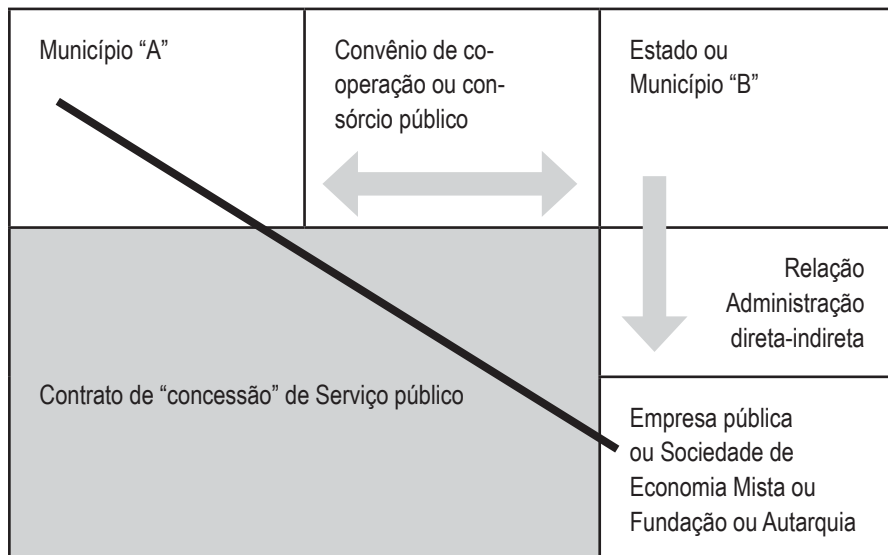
Município “A”

Convênio de cooperação ou consórcio público

Estado ou Município “B”

Relação Administração direta-indireta

Contrato de “concessão” de Serviço público

Empresa pública ou Sociedade de Economia Mista ou Fundação ou Autarquia